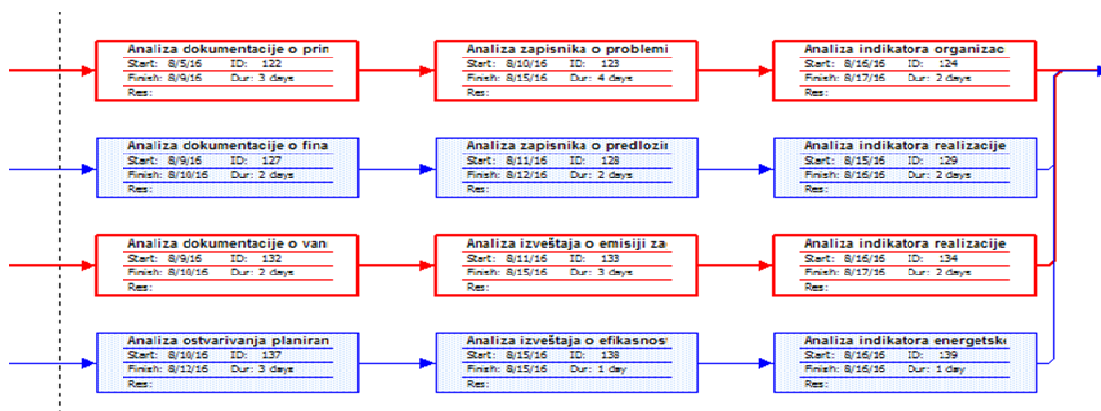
Analiza dokumentacije o prin
Start: 8/5/16 ID: 122
Finish: 8/9/16 Dur: 3 days
Res:

Analiza zapisnika o problemi
Start: 8/10/16 ID: 123
Finish: 8/15/16 Dur: 4 days
Res:

Analiza indikatora organizac
Start: 8/16/16 ID: 124
Finish: 8/17/16 Dur: 2 days
Res:

Analiza dokumentacije o fina
Start: 8/9/16 ID: 127
Finish: 8/10/16 Dur: 2 days
Res:

Analiza zapisnika o predlozin
Start: 8/11/16 ID: 128
Finish: 8/12/16 Dur: 2 days
Res:

Analiza indikatora realizacije
Start: 8/15/16 ID: 129
Finish: 8/16/16 Dur: 2 days
Res:

Analiza dokumentacije o van
Start: 8/9/16 ID: 132
Finish: 8/10/16 Dur: 2 days
Res:

Analiza izveštaja o emisiji za
Start: 8/11/16 ID: 133
Finish: 8/15/16 Dur: 3 days
Res:

Analiza indikatora realizacije
Start: 8/16/16 ID: 134
Finish: 8/17/16 Dur: 2 days
Res:

Analiza ostvarivanja planiran
Start: 8/10/16 ID: 137
Finish: 8/12/16 Dur: 3 days
Res:

Analiza izveštaja o efikasnos
Start: 8/15/16 ID: 138
Finish: 8/15/16 Dur: 1 day
Res:

Analiza indikatora energetsk
Start: 8/16/16 ID: 139
Finish: 8/16/16 Dur: 1 day
Res: